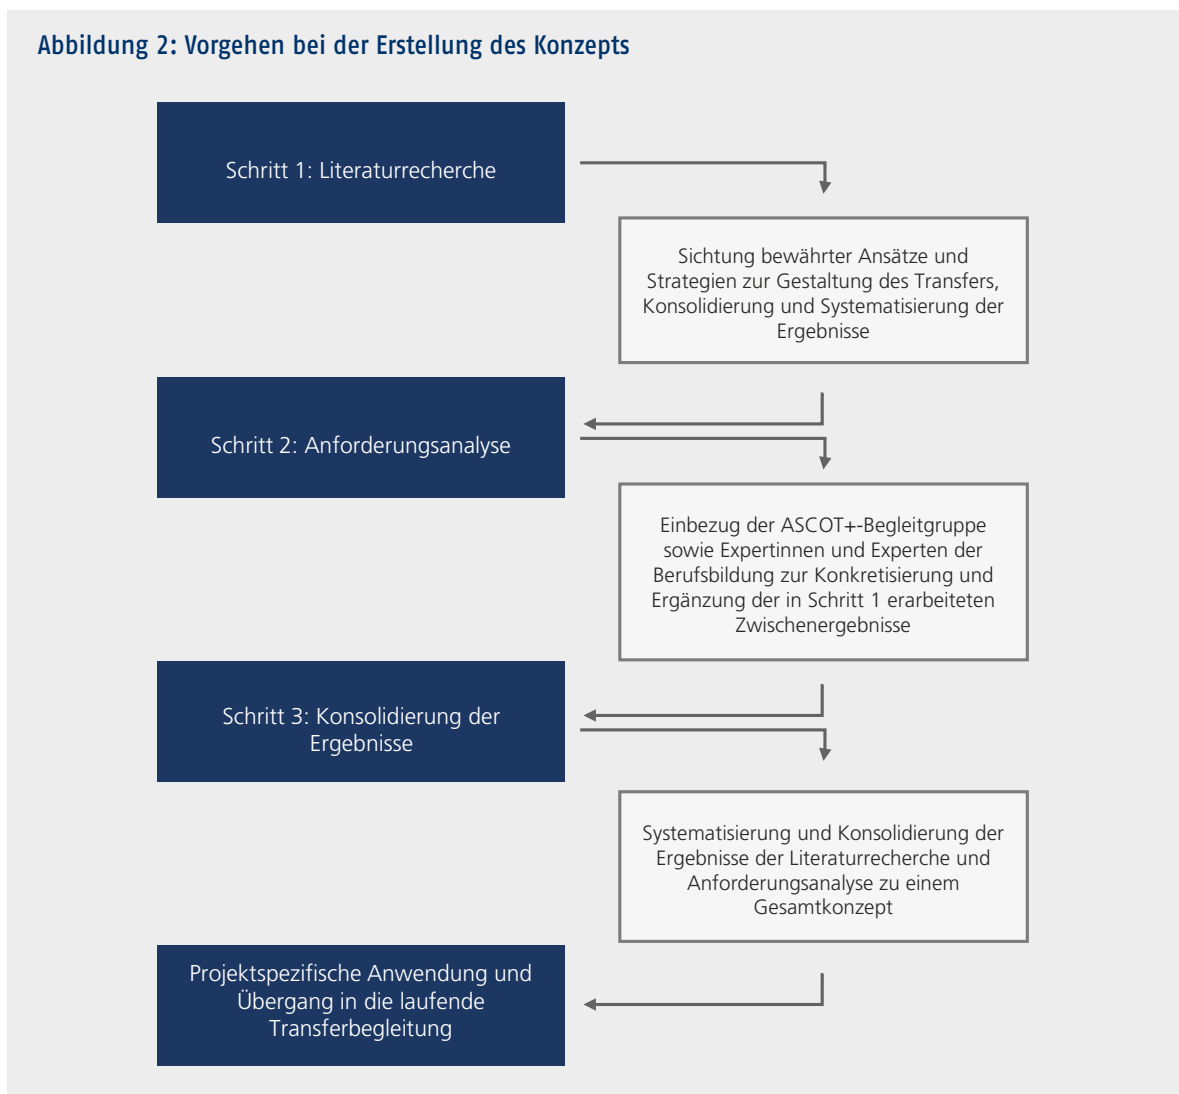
Abbildung 2: Vorgehen bei der Erstellung des Konzepts

Schritt 1: Literaturrecherche

Sichtung bewährter Ansätze und Strategien zur Gestaltung des Transfers, Konsolidierung und Systematisierung der Ergebnisse

Schritt 2: Anforderungsanalyse

Einbezug der ASCOT+-Begleitgruppe sowie Expertinnen und Experten der Berufsbildung zur Konkretisierung und Ergänzung der in Schritt 1 erarbeiteten Zwischenergebnisse

Schritt 3: Konsolidierung der Ergebnisse

Systematisierung und Konsolidierung der Ergebnisse der Literaturrecherche und Anforderungsanalyse zu einem Gesamtkonzept

Projektspezifische Anwendung und Übergang in die laufende Transferbegleitung